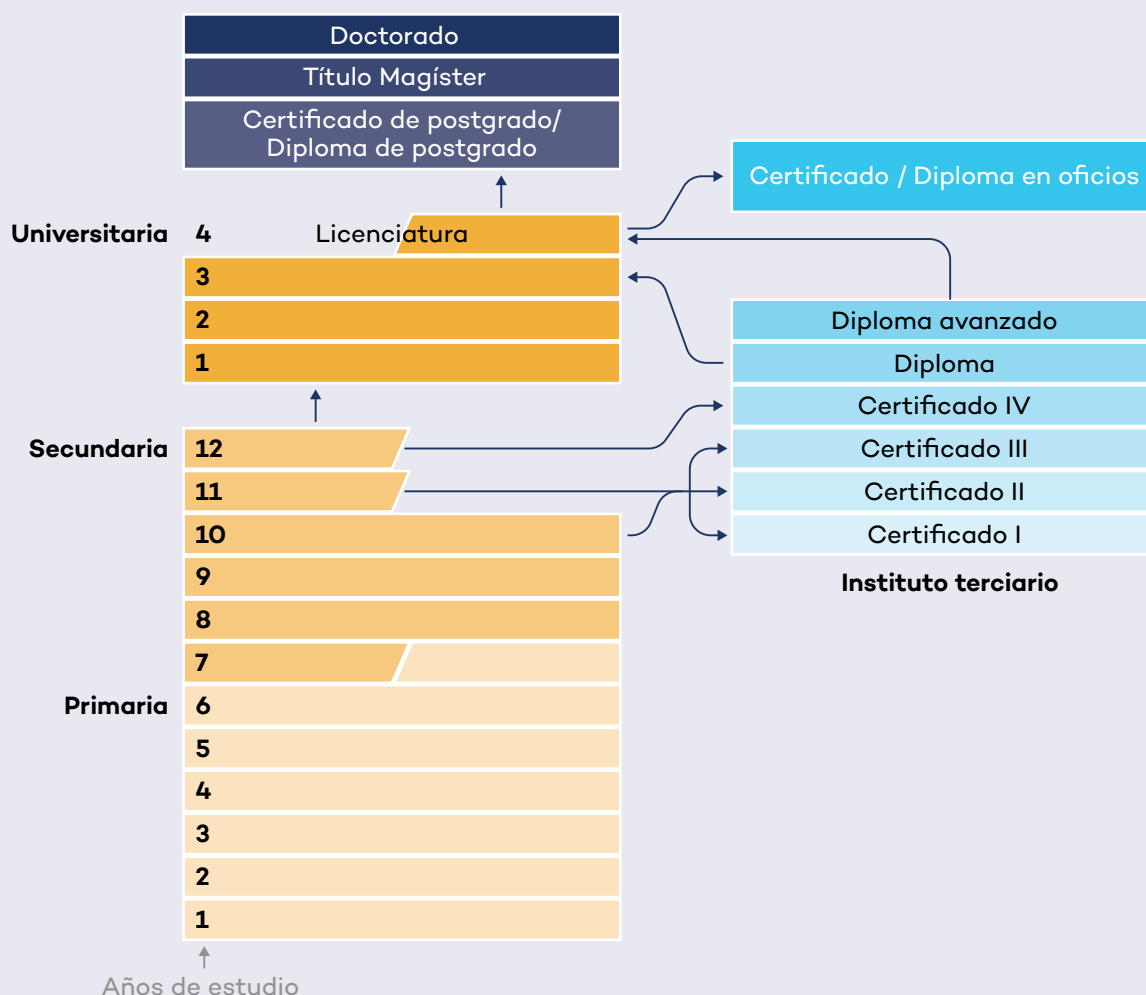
Doctorado

Título Magíster

Certificado de postgrado/ Diploma de postgrado

Certificado / Diploma en oficios

Universitaria 4 Licenciatura

3

2

1

Diploma avanzado

Diploma

Certificado IV

Certificado III

Certificado II

Certificado I

Instituto terciario

Secundaria 12

11

10

9

8

7

Primaria 6

5

4

3

2

1

Años de estudio